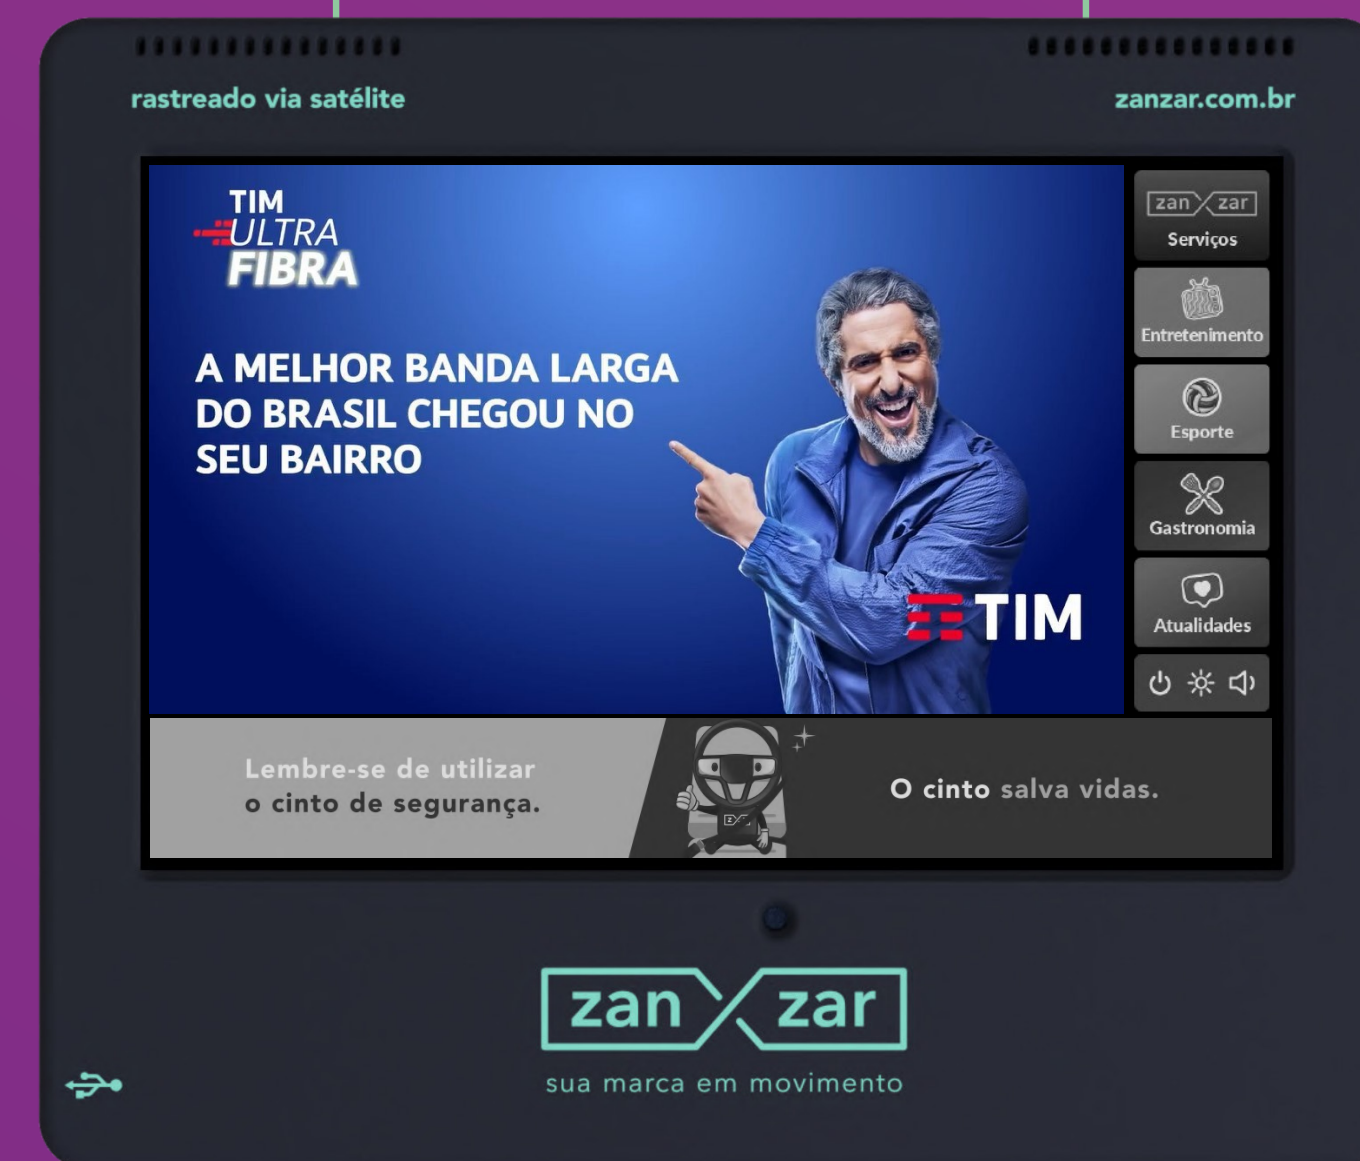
rastreado via satélite

zanzar.com.br

TIM
ULTRA
FIBRA

A MELHOR BANDA LARGA DO BRASIL CHEGOU NO SEU BAIRRO

TIM

zan zar
Serviços

Entretenimento

Esporte

Gastronomia

Atualidades

Lembre-se de utilizar o cinto de segurança.

O cinto salva vidas.

zan zar
sua marca em movimento